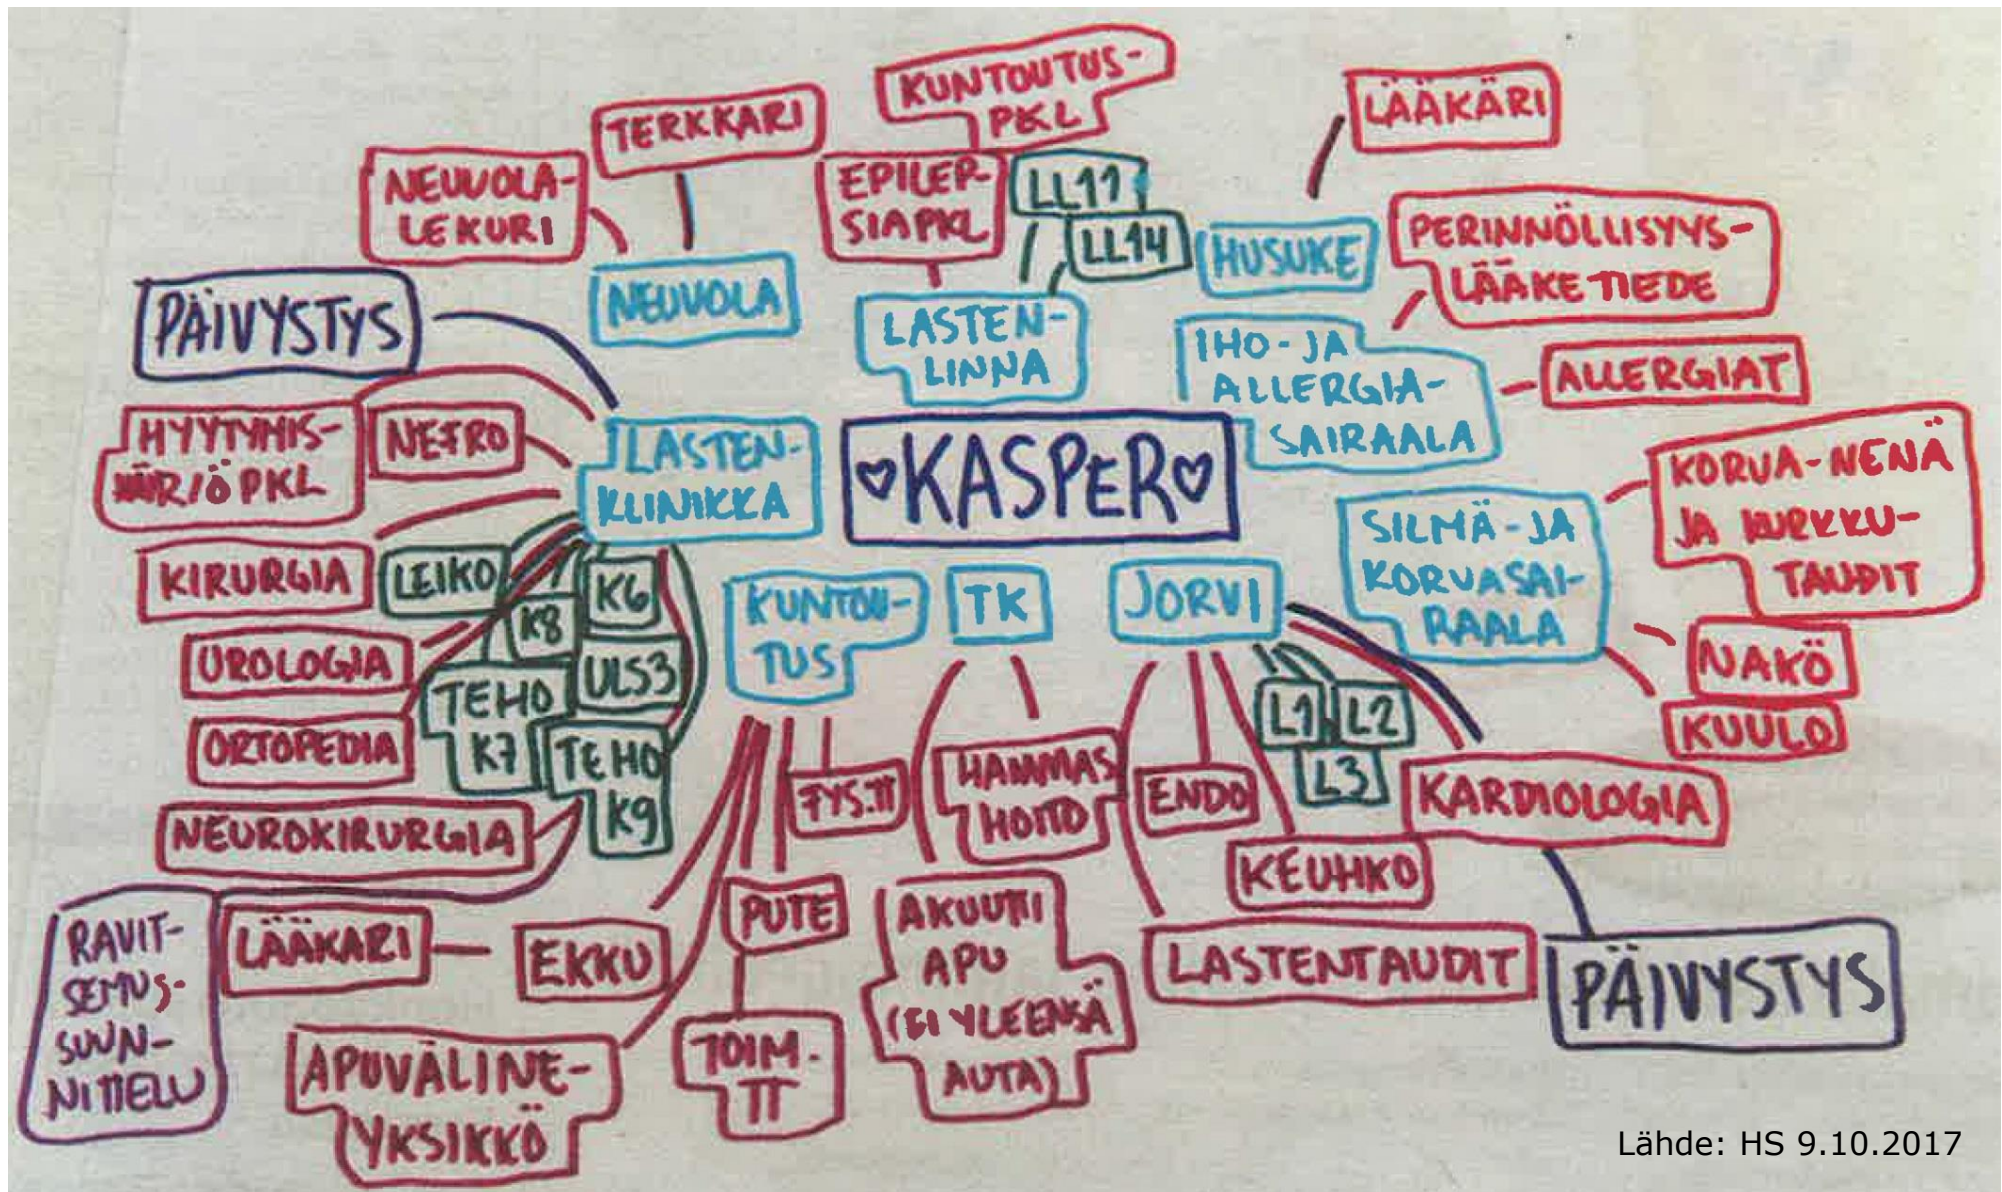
KUNTOUTUSPKL

TERKKARI

LÄÄKÄRI

NEUVOLALEKURI

EPILEPSIAPKL

LL11

LL14

HUSUKE

PERINNÖLLISYYSLÄÄKETIEDE

PÄIVYSTYS

NEUVOLA

LASTENLINNA

IHO- JA ALLERGIASAIRAALA

ALLERGIAT

HYYTYMISHÄIRIÖPKL

NEFRO

LASTENKLINIKKA

♡KASPER♡

KORVA-NENÄ JA KURKKUTAUDIT

SILMÄ- JA KORVASAIRAALA

KIRURGIA

LEIKO

K6

K8

KUNTOUTUS

TK

JORVI

UROLOGIA

ULS3

NÄKÖ

TEHO K7

L1

L2

KUULO

ORTOPEDIA

TEHO K9

L3

FYS.T

HAMMASHOITO

ENDO

KARDIOLOGIA

NEUROKIRURGIA

KEUHKO

RAVITSEMUSSUUNNITTELU

LÄÄKÄRI

EKKU

PUTE

AKUUTTI APU (EI YLEENSÄ AUTA)

LASTENTAUDIT

PÄIVYSTYS

APUVÄLINEYKSIKKÖ

TOIM. T

Lähde: HS 9.10.2017